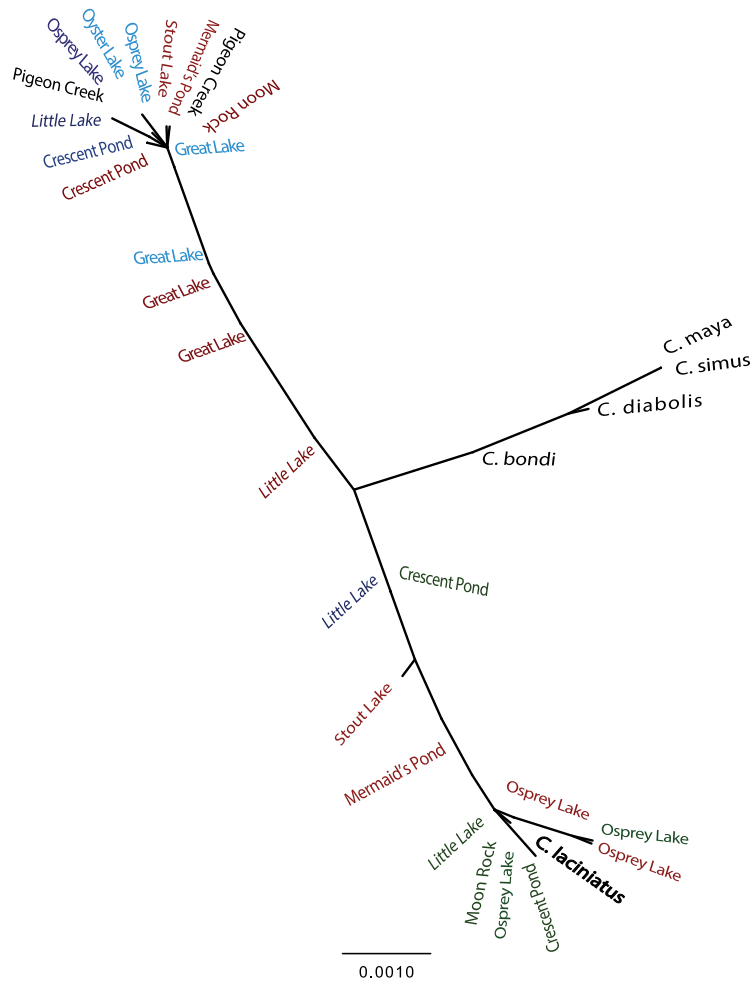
Osprey Lake
Oyster Lake
Osprey Lake
Stout Lake
Mermaid's Pond
Pigeon Creek
Moon Rock
Pigeon Creek
Little Lake
Crescent Pond
Crescent Pond
Great Lake
Great Lake
Great Lake
Great Lake
C. maya
C. simus
C. diabolis
C. bondi
Little Lake
Crescent Pond
Little Lake
Stout Lake
Mermaid's Pond
Osprey Lake
Osprey Lake
Osprey Lake
Little Lake
C. laciniatus
Moon Rock
Osprey Lake
Crescent Pond
0.0010